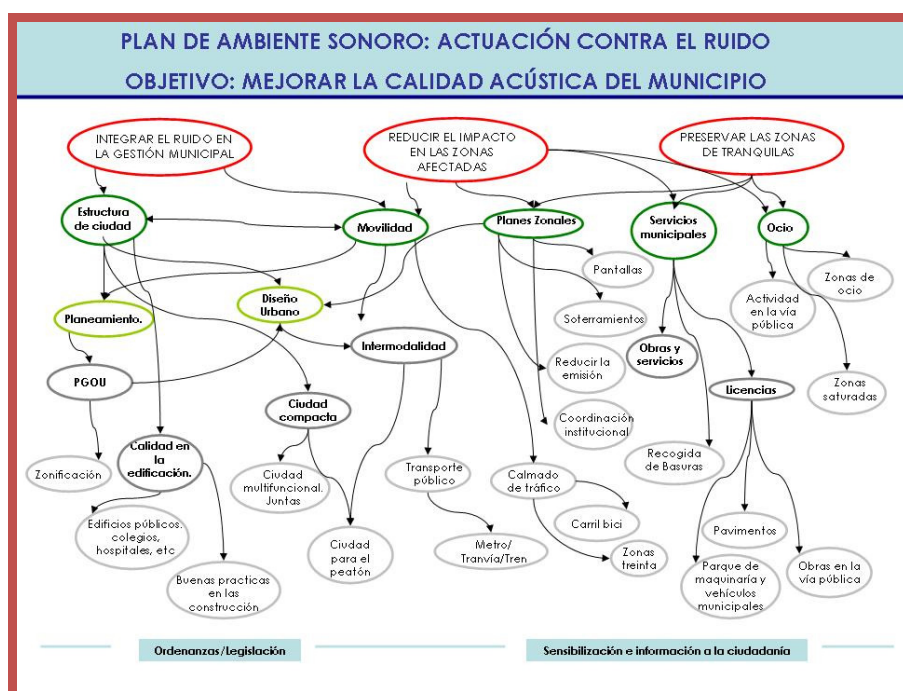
PLAN DE AMBIENTE SONORO: ACTUACIÓN CONTRA EL RUIDO
OBJETIVO: MEJORAR LA CALIDAD ACÚSTICA DEL MUNICIPIO

INTEGRAR EL RUIDO EN LA GESTIÓN MUNICIPAL

REDUCIR EL IMPACTO EN LAS ZONAS AFECTADAS

PRESERVAR LAS ZONAS DE TRANQUILAS

Estructura de ciudad

Movilidad

Planes Zonales

Servicios municipales

Ocio

Pantallas

Zonas de ocio

Diseño Urbano

Planeamiento.

Soterramientos

Actividad en la vía pública

Intermodalidad

Obras y servicios

Reducir la emisión

PGOU

Licencias

Zonas saturadas

Ciudad compacta

Coordinación institucional

Calidad en la edificación.

Recogida de Basuras

Zonificación

Transporte público

Ciudad multifuncional. Juntas

Calmado de tráfico

Carril bici

Pavimentos

Edificios públicos. colegios, hospitales, etc

Ciudad para el peatón

Metro/ Tranvía/Tren

Zonas treinta

Parque de maquinaria y vehículos municipales

Obras en la vía pública

Buenas practicas en las construcción

Ordenanzas/Legislación

Sensibilización e información a la ciudadanía